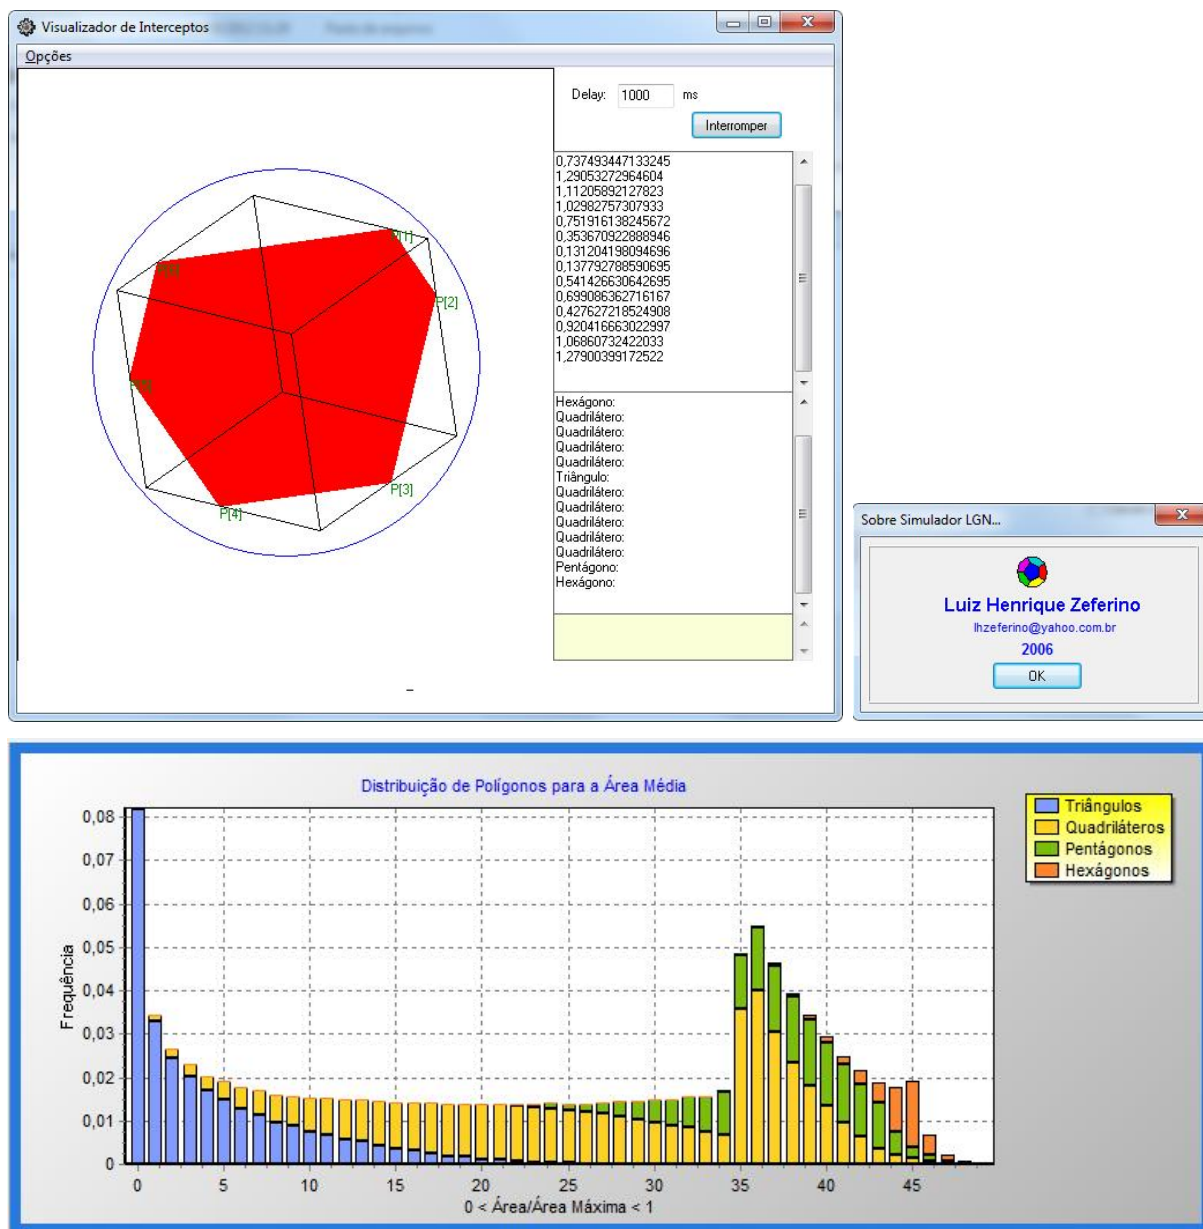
Visualizador de Interceptos

Opções

P[0]
P[1]
P[2]
P[3]
P[4]
P[5]

Delay: 1000 ms

Interromper

0,737493447133245
1,29053272964604
1,11205892127823
1,02982757307933
0,751916138245672
0,353670922888946
0,131204198094696
0,137792788590695
0,541426630642695
0,699086362716167
0,427627218524908
0,920416663022997
1,06860732422033
1,27900399172522

Hexágono:
Quadrilátero:
Quadrilátero:
Quadrilátero:
Quadrilátero:
Triângulo:
Quadrilátero:
Quadrilátero:
Quadrilátero:
Quadrilátero:
Quadrilátero:
Pentágono:
Hexágono:

Sobre Simulador LGN...

Luiz Henrique Zeferino
lhzeferino@yahoo.com.br
2006
OK

Distribuição de Polígonos para a Área Média

Triângulos
Quadriláteros
Pentágonos
Hexágonos

Frequência

0,08
0,07
0,06
0,05
0,04
0,03
0,02
0,01
0

0 5 10 15 20 25 30 35 40 45

0 < Área/Área Máxima < 1